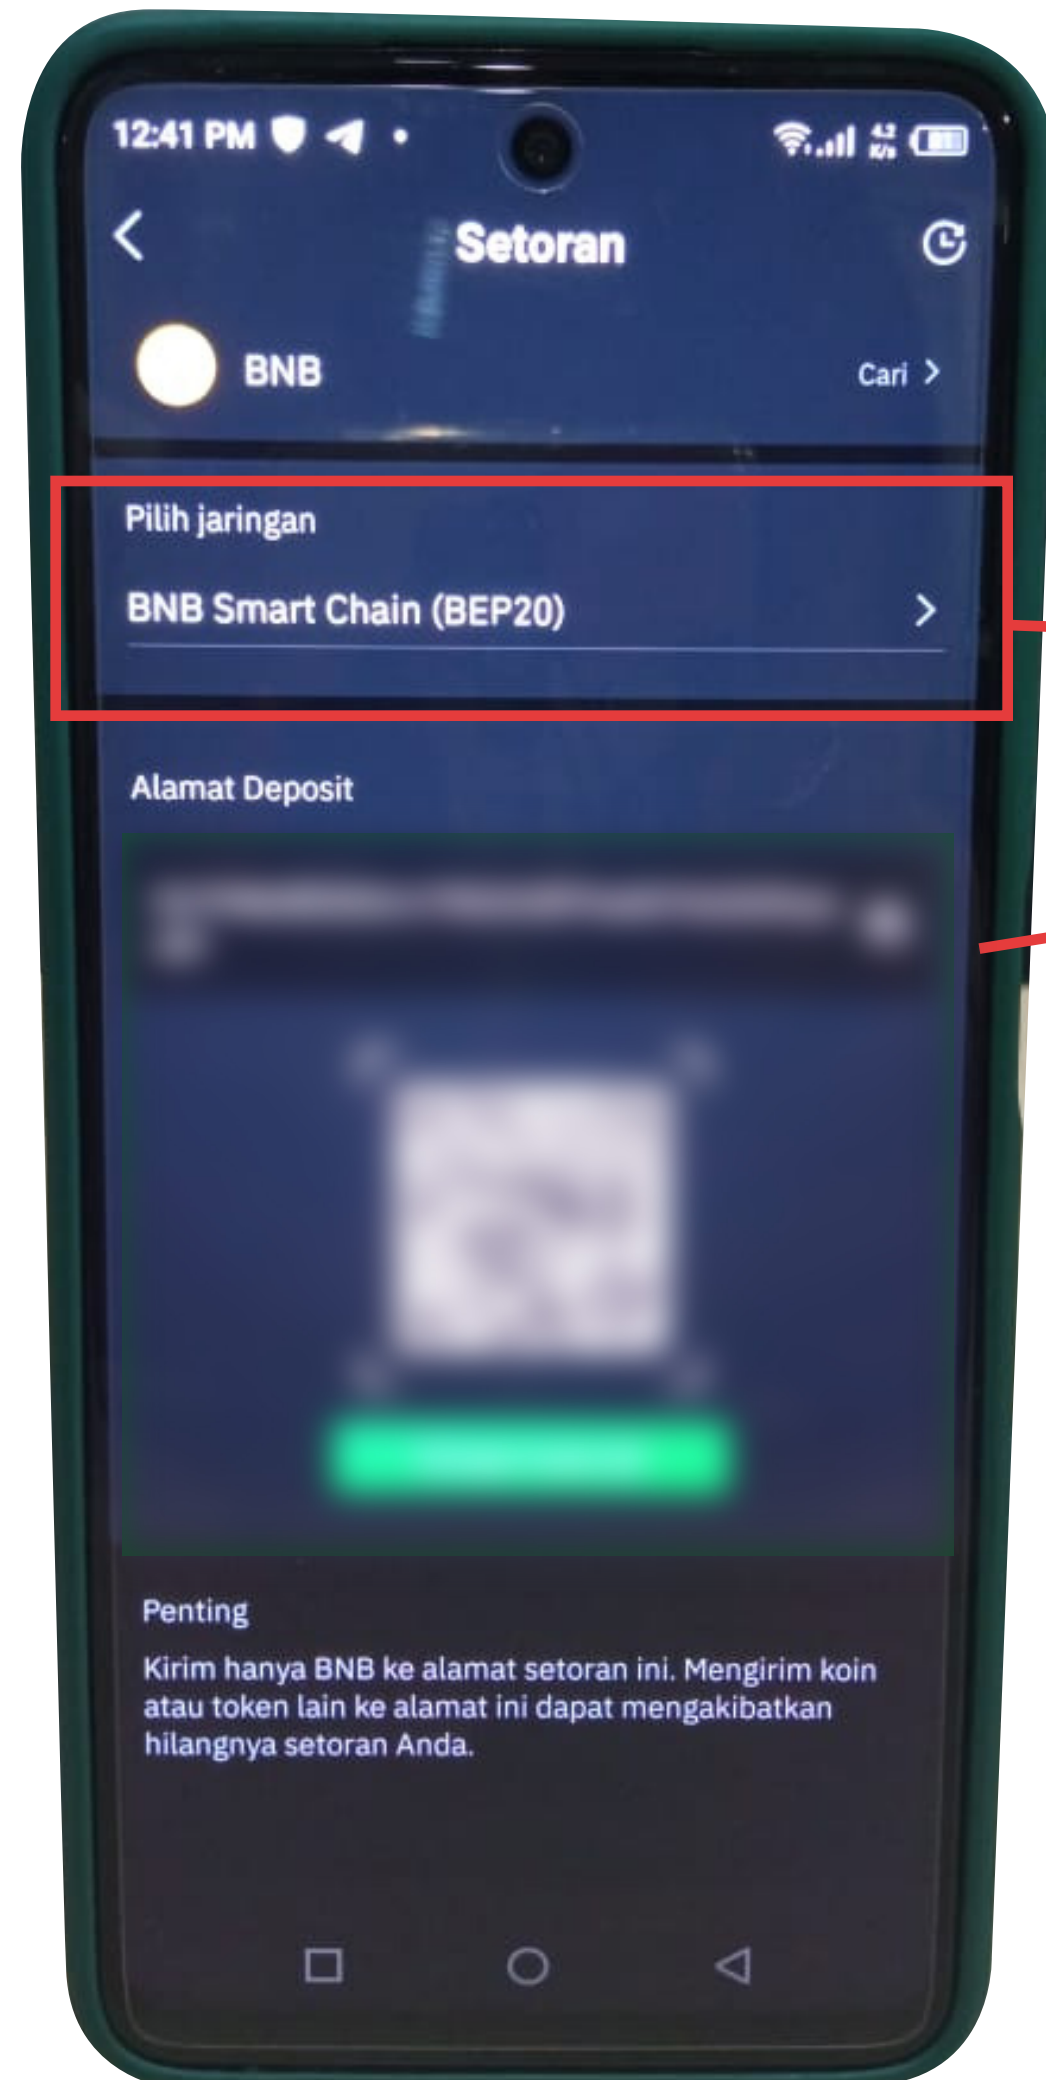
12:41 PM

Setoran

BNB

Cari

Pilih jaringan

BNB Smart Chain (BEP20)

Alamat Deposit

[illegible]

Penting

Kirim hanya BNB ke alamat setoran ini. Mengirim koin atau token lain ke alamat ini dapat mengakibatkan hilangnya setoran Anda.